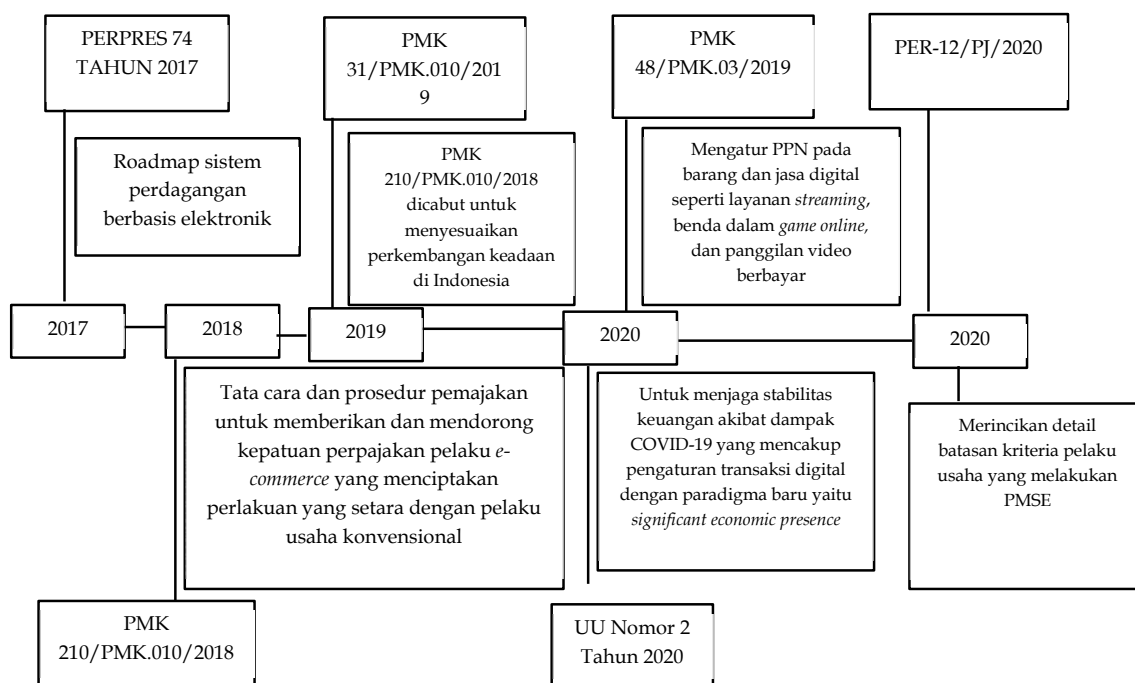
PERPRES 74 TAHUN 2017

Roadmap sistem perdagangan berbasis elektronik

PMK 31/PMK.010/2019

PMK 210/PMK.010/2018 dicabut untuk menyesuaikan perkembangan keadaan di Indonesia

PMK 48/PMK.03/2019

Mengatur PPN pada barang dan jasa digital seperti layanan *streaming*, benda dalam *game online,* dan panggilan video berbayar

PER-12/PJ/2020

2017

2018

2019

2020

2020

Tata cara dan prosedur pemajakan untuk memberikan dan mendorong kepatuan perpajakan pelaku *e-commerce* yang menciptakan perlakuan yang setara dengan pelaku usaha konvensional

Untuk menjaga stabilitas keuangan akibat dampak COVID-19 yang mencakup pengaturan transaksi digital dengan paradigma baru yaitu *significant economic presence*

Merincikan detail batasan kriteria pelaku usaha yang melakukan PMSE

PMK 210/PMK.010/2018

UU Nomor 2 Tahun 2020